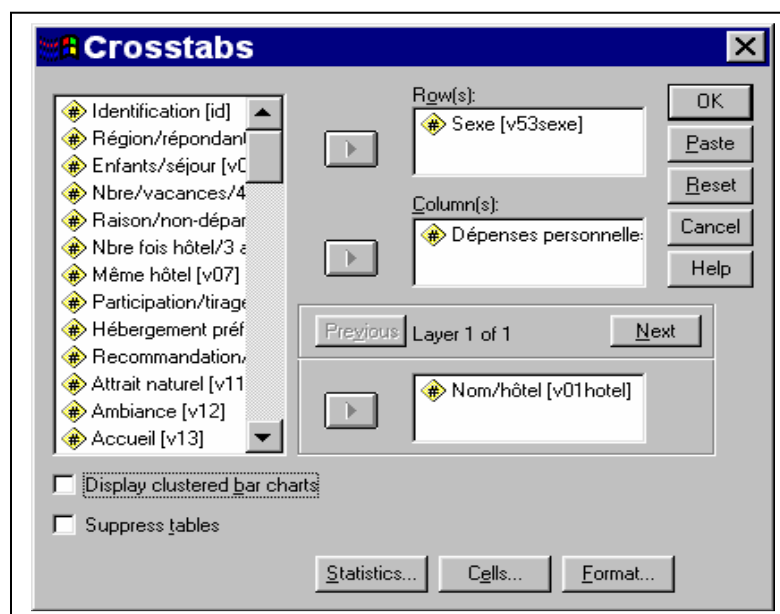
Crosstabs

Identification [id]
Région/répondan
Enfants/séjour [v0
Nbre/vacances/4
Raison/non-dépar
Nbre fois hôtel/3 a
Même hôtel [v07]
Participation/tirage
Hébergement préf
Recommandation/
Attrait naturel [v11
Ambiance [v12]
Accueil [v13]

Row(s):
Sexe [v53sexe]

Column(s):
Dépenses personnelle:

Previous Layer 1 of 1 Next

Nom/hôtel [v01hotel]

OK
Paste
Reset
Cancel
Help

Display clustered bar charts
Suppress tables

Statistics... Cells... Format...